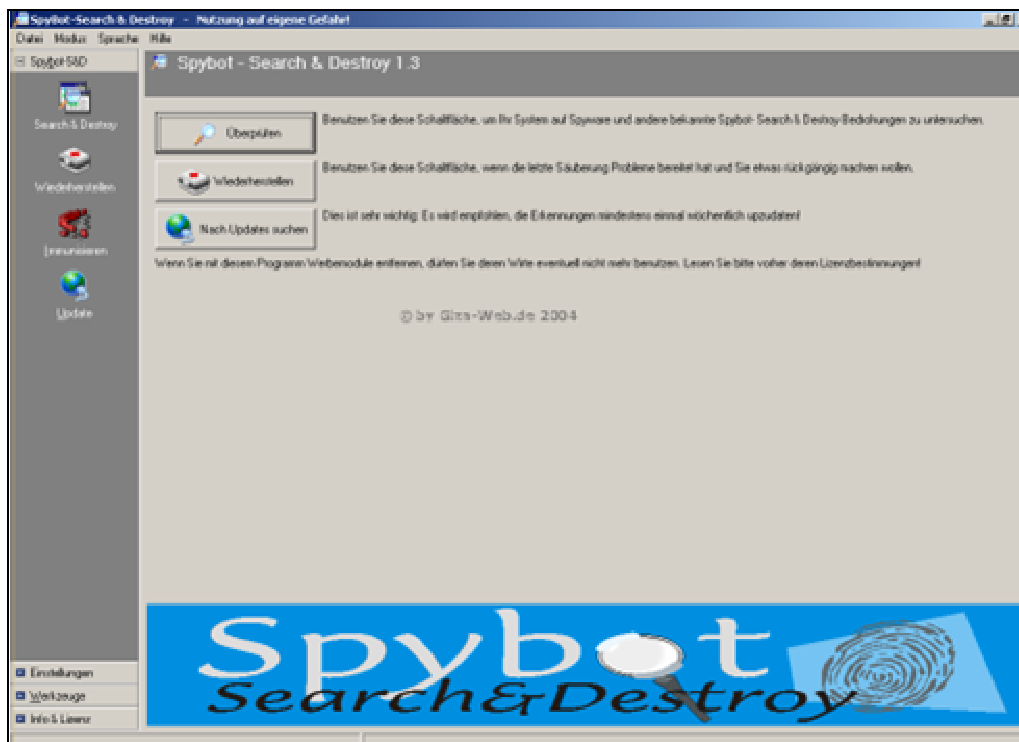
Spybot -Search & Destroy - Nutzung auf eigene Gefahr!

Datei Modus Sprache Hilfe

Spybot-S&D

Search & Destroy

Wiederherstellen

Immunisieren

Update

Spybot - Search & Destroy 1.3

Überprüfen

Benutzen Sie diese Schaltfläche, um Ihr System auf Spyware und andere bekannte Spybot- Search & Destroy-Bedrohungen zu untersuchen.

Wiederherstellen

Benutzen Sie diese Schaltfläche, wenn die letzte Säuberung Probleme bereitet hat und Sie etwas rückgängig machen wollen.

Nach Updates suchen

Dies ist sehr wichtig: Es wird empfohlen, die Erkennungen mindestens einmal wöchentlich upzudaten!

Wenn Sie mit diesem Programm Werbemodule entfernen, dürfen Sie deren Wirte eventuell nicht mehr benutzen. Lesen Sie bitte vorher deren Lizenzbestimmungen!

© by Giza-Web.de 2004

Spybot

Search&Destroy

Einstellungen

Werkzeuge

Info & Lizenz